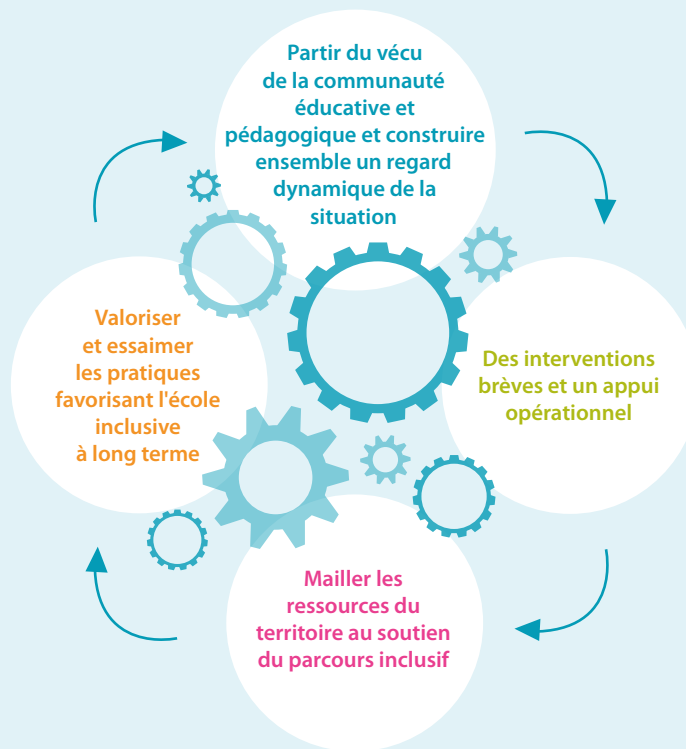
Partir du vécu de la communauté éducative et pédagogique et construire ensemble un regard dynamique de la situation

Des interventions brèves et un appui opérationnel

Mailler les ressources du territoire au soutien du parcours inclusif

Valoriser et essaimer les pratiques favorisant l'école inclusive à long terme